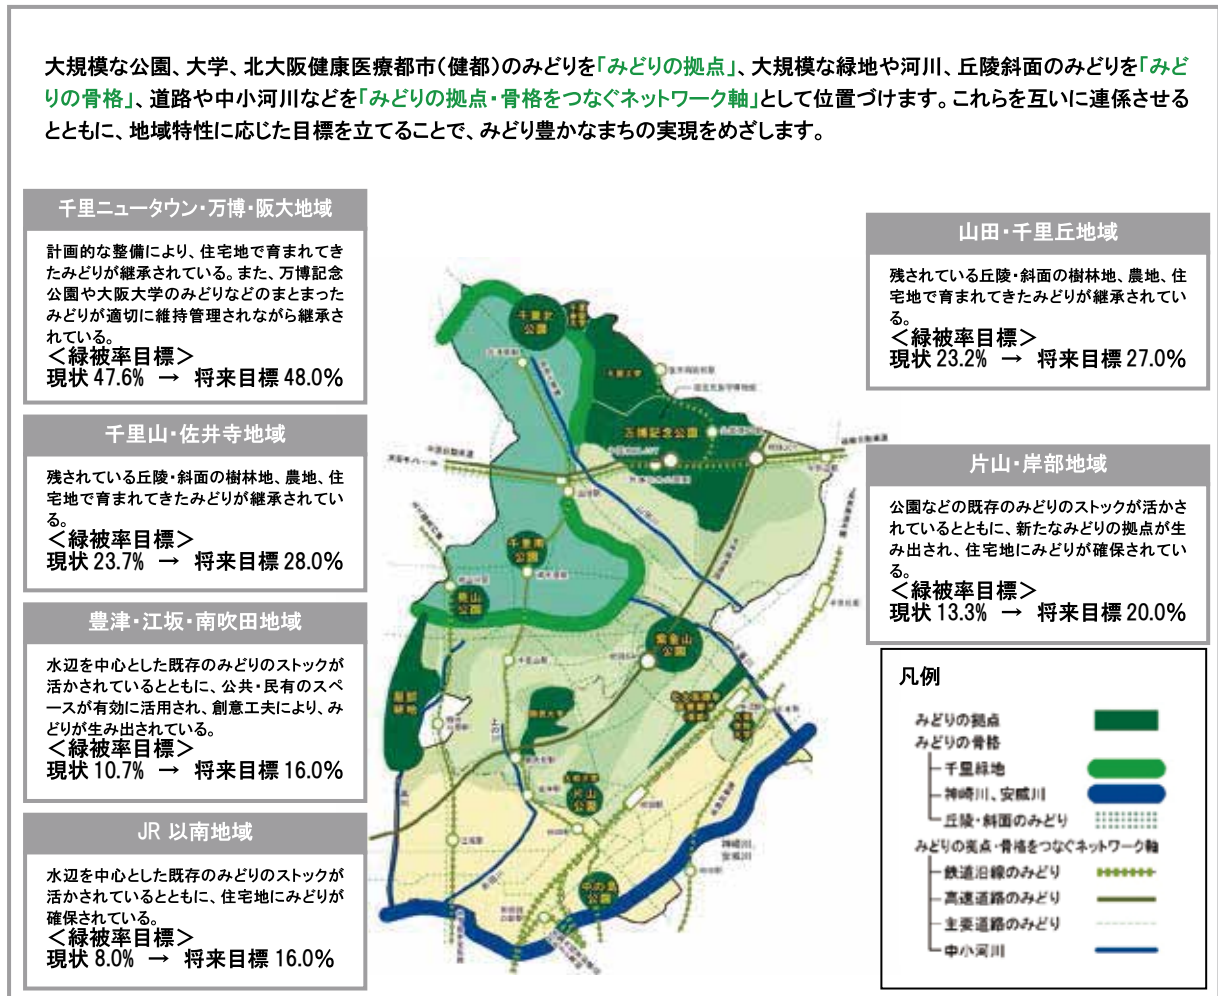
大規模な公園、大学、北大阪健康医療都市（健都）のみどりを「みどりの拠点」、大規模な緑地や河川、丘陵斜面のみどりを「みどりの骨格」、道路や中小河川などを「みどりの拠点・骨格をつなぐネットワーク軸」として位置づけます。これらを互いに連係させるとともに、地域特性に応じた目標を立てることで、みどり豊かなまちの実現をめざします。

千里ニュータウン・万博・阪大地域

計画的な整備により、住宅地で育まれてきたみどりが継承されている。また、万博記念公園や大阪大学のみどりなどのまとまったみどりが適切に維持管理されながら継承されている。
＜緑被率目標＞
現状 47.6% → 将来目標 48.0%

千里山・佐井寺地域

残されている丘陵・斜面の樹林地、農地、住宅地で育まれてきたみどりが継承されている。
＜緑被率目標＞
現状 23.7% → 将来目標 28.0%

豊津・江坂・南吹田地域

水辺を中心とした既存のみどりのストックが活かされているとともに、公共・民有のスペースが有効に活用され、創意工夫により、みどりが生み出されている。
＜緑被率目標＞
現状 10.7% → 将来目標 16.0%

JR 以南地域

水辺を中心とした既存のみどりのストックが活かされているとともに、住宅地にみどりが確保されている。
＜緑被率目標＞
現状 8.0% → 将来目標 16.0%

山田・千里丘地域

残されている丘陵・斜面の樹林地、農地、住宅地で育まれてきたみどりが継承されている。
＜緑被率目標＞
現状 23.2% → 将来目標 27.0%

片山・岸部地域

公園などの既存のみどりのストックが活かされているとともに、新たなみどりの拠点が生み出され、住宅地にみどりが確保されている。
＜緑被率目標＞
現状 13.3% → 将来目標 20.0%

千里北公園
万博記念公園
千里南公園
佐井寺
桃山公園
紫金山公園
片山公園
中の島公園
神崎川 安威川

凡例
みどりの拠点
みどりの骨格
千里緑地
神崎川、安威川
丘陵・斜面のみどり
みどりの拠点・骨格をつなぐネットワーク軸
鉄道沿線のみどり
高速道路のみどり
主要道路のみどり
中小河川